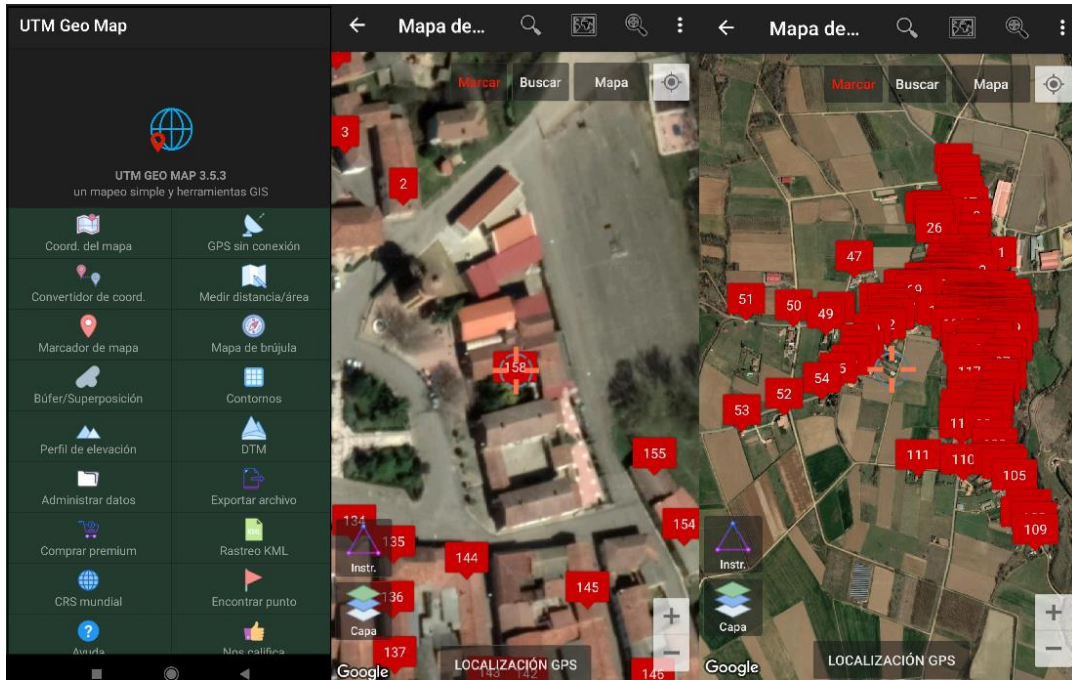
UTM Geo Map

UTM GEO MAP 3.5.3
un mapeo simple y herramientas GIS

Coord. del mapa
GPS sin conexión
Convertidor de coord.
Medir distancia/área
Marcador de mapa
Mapa de brújula
Búfer/Superposición
Contornos
Perfil de elevación
DTM
Administrar datos
Exportar archivo
Comprar premium
Rastreo KML
CRS mundial
Encontrar punto
Ayuda
Nos califica

Mapa de...
Marcar
Buscar
Mapa
3
2
158
155
154
134
135
144
145
136
137
143
142
146
Instr.
Capa
Google
LOCALIZACIÓN GPS

Mapa de...
Marcar
Buscar
Mapa
26
1
47
51
50
49
2
5
54
52
53
11
111
110
105
109
Instr.
Capa
Google
LOCALIZACIÓN GPS